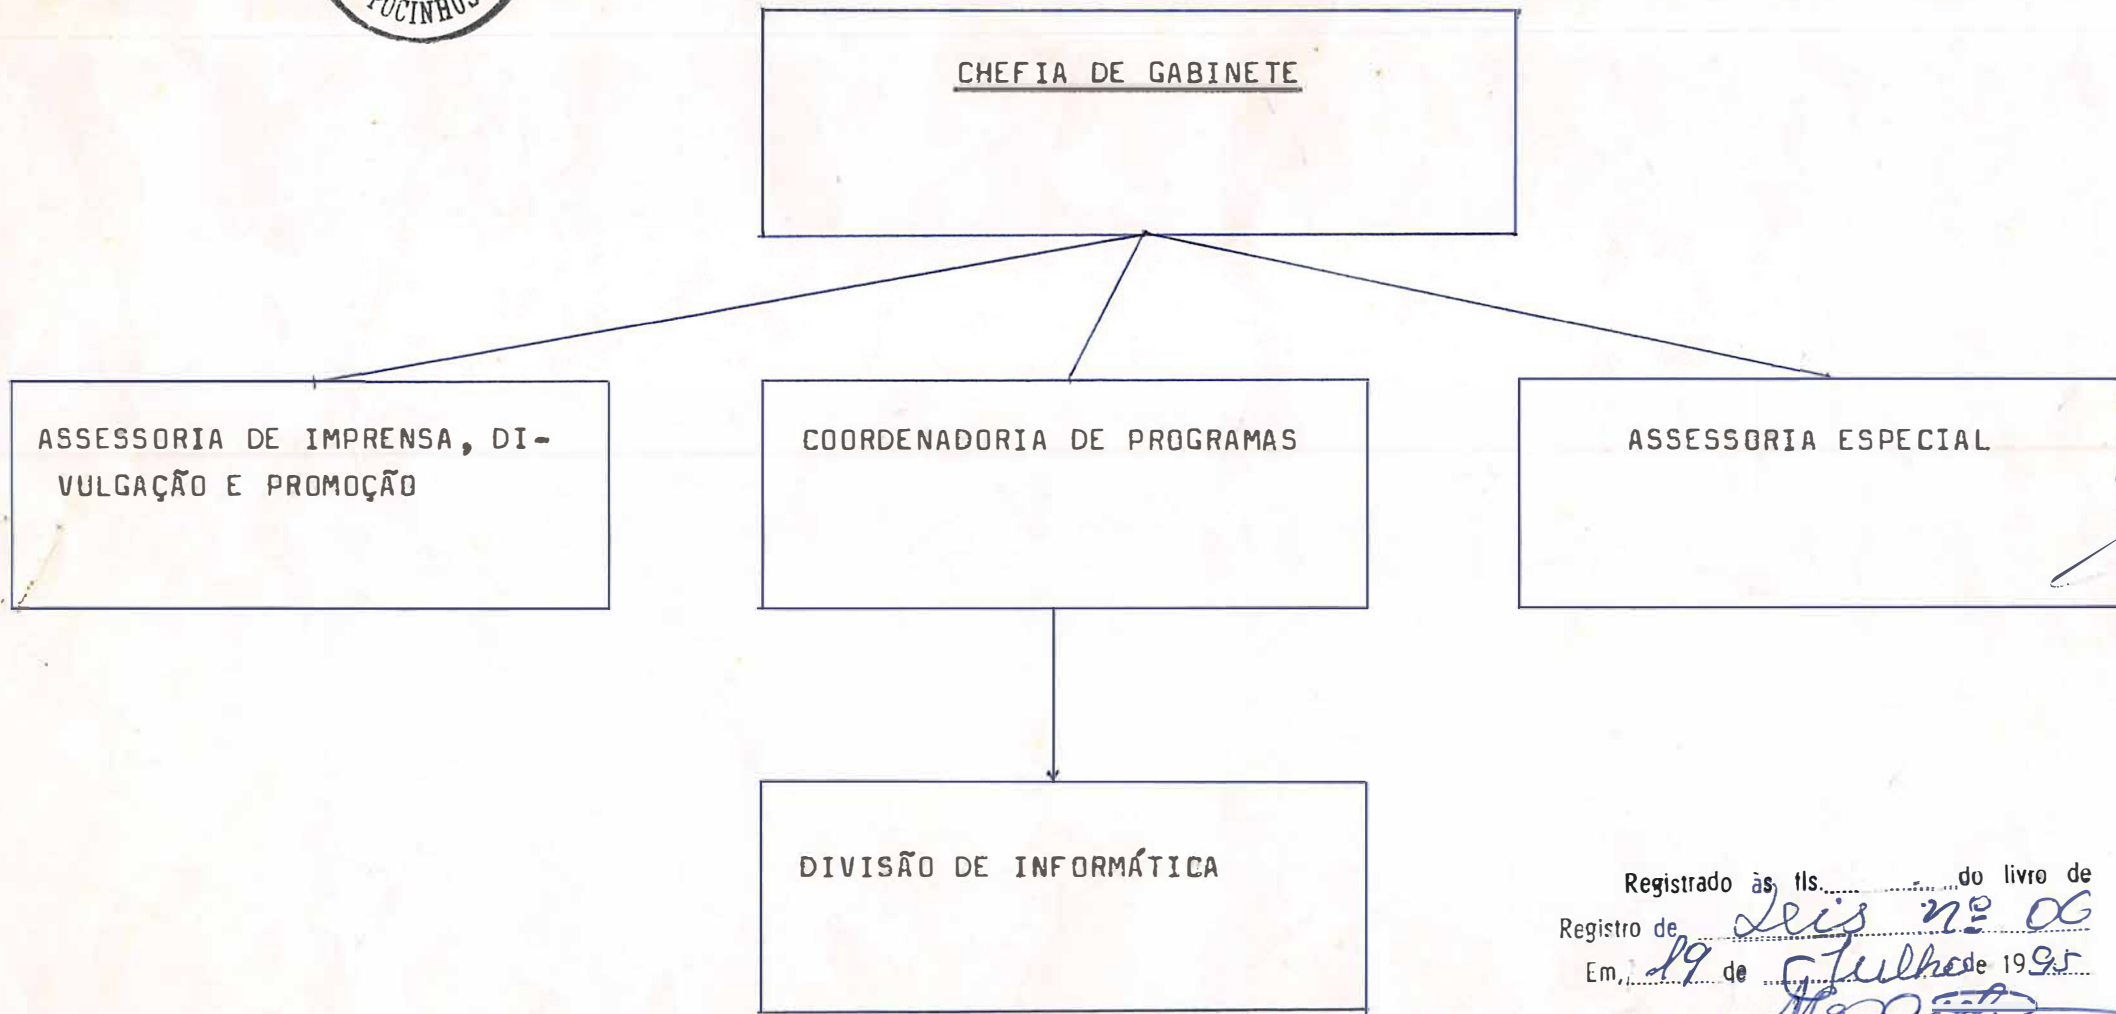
UCINHOS

CHEFIA DE GABINETE

ASSESSORIA DE IMPRENSA, DIVULGAÇÃO E PROMOÇÃO

COORDENADORIA DE PROGRAMAS

ASSESSORIA ESPECIAL

DIVISÃO DE INFORMÁTICA

Registrado às fls. ........ do livro de Registro de Leis nº 06
Em, 19 de Julho de 1995
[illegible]